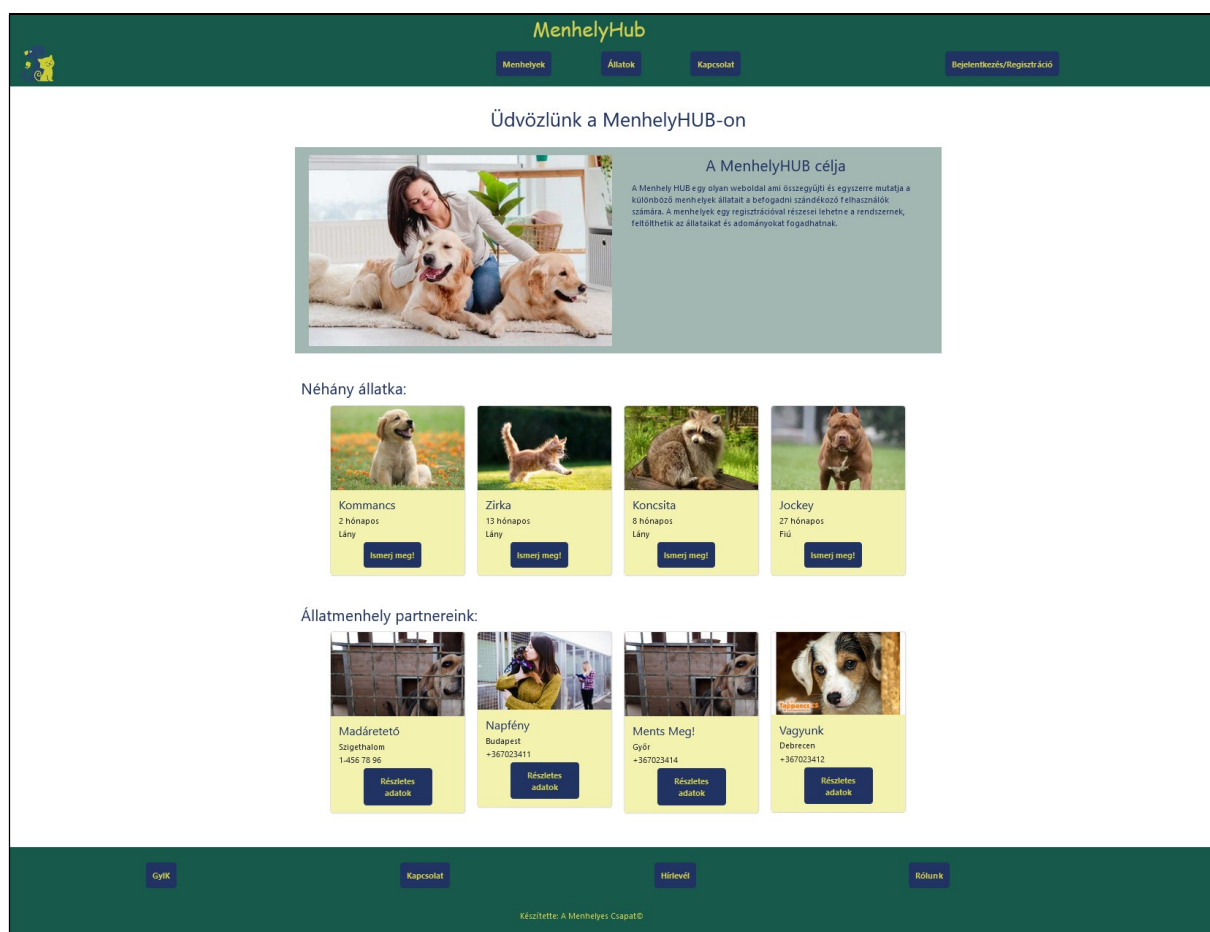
MenhelyHub

Menhelyek Állatok Kapcsolat Bejelentkezés/Regisztráció

Üdvözlünk a MenhelyHUB-on

A MenhelyHUB célja

A Menhely HUB egy olyan weboldal ami összegyűjti és egyszerre mutatja a különböző menhelyek állatait a befogadni szándékozó felhasználók számára. A menhelyek egy regisztrációval részesei lehetne a rendszernek, feltölthetik az állataikat és adományokat fogadhatnak.

Néhány állatka:

Kommancs
2 hónapos
Lány
Ismerj meg!

Zirka
13 hónapos
Lány
Ismerj meg!

Koncsita
8 hónapos
Lány
Ismerj meg!

Jockey
27 hónapos
Fiú
Ismerj meg!

Állatmenhely partnereink:

Madáretető
Szigethalom
1-456 78 96
Részletes adatok

Napfény
Budapest
+367023411
Részletes adatok

Ments Meg!
Győr
+367023414
Részletes adatok

Vagyunk
Debrecen
+367023412
Részletes adatok

GyIK Kapcsolat Hírlevél Rólunk

Készítette: A Menhelyes Csapat©